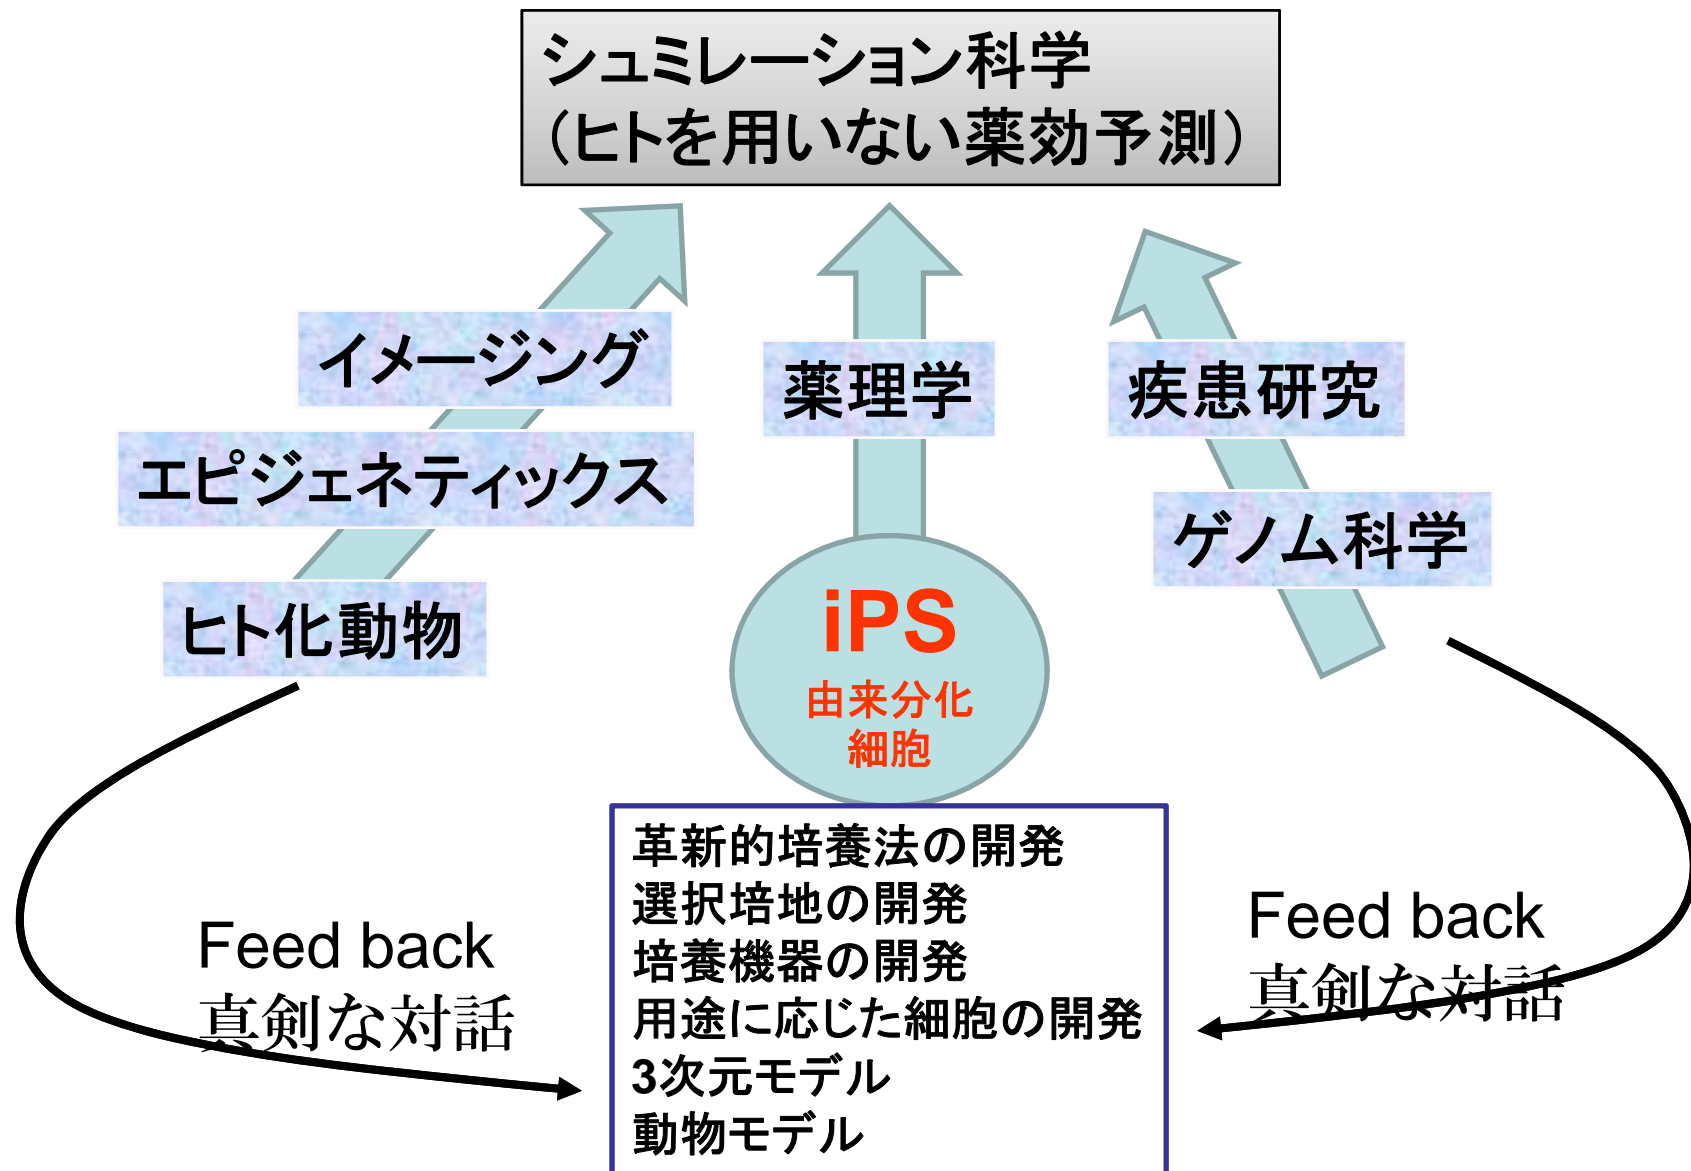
シュミレーション科学
(ヒトを用いない薬効予測)

イメージング
エピジェネティックス
ヒト化動物

薬理学

疾患研究
ゲノム科学

iPS
由来分化
細胞

Feed back
真剣な対話

革新的培養法の開発
選択培地の開発
培養機器の開発
用途に応じた細胞の開発
3次元モデル
動物モデル

Feed back
真剣な対話